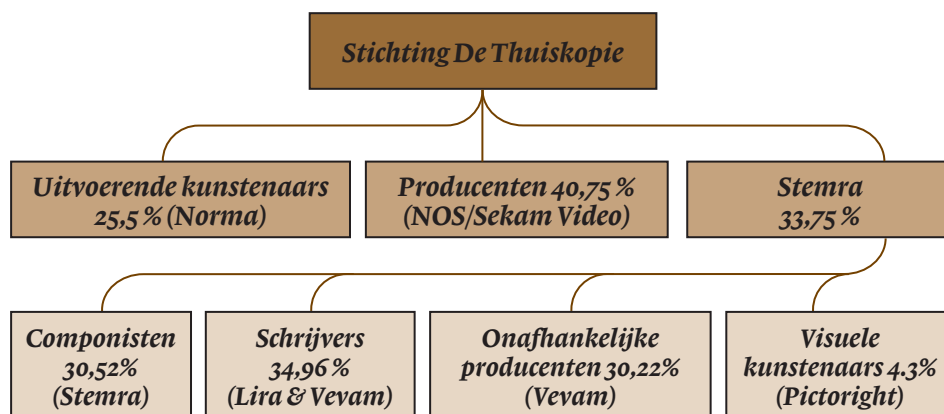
Stichting De Thuiskopie

Uitvoerende kunstenaars 25,5 % (Norma)

Producenten 40,75 % (NOS/Sekam Video)

Stemra 33,75 %

Componisten 30,52% (Stemra)

Schrijvers 34,96 % (Lira & Vevam)

Onafhankelijke producenten 30,22% (Vevam)

Visuele kunstenaars 4.3% (Pictoright)